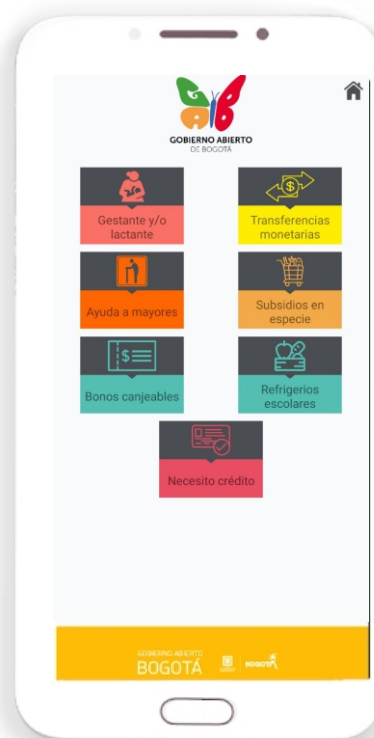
GOBIERNO ABIERTO
DE BOGOTÁ

Gestante y/o lactante

Transferencias monetarias

Ayuda a mayores

Subsidios en especie

Bonos canjeables

Refrigerios escolares

Necesito crédito

GOBIERNO ABIERTO
BOGOTÁ

BOGOTÁ